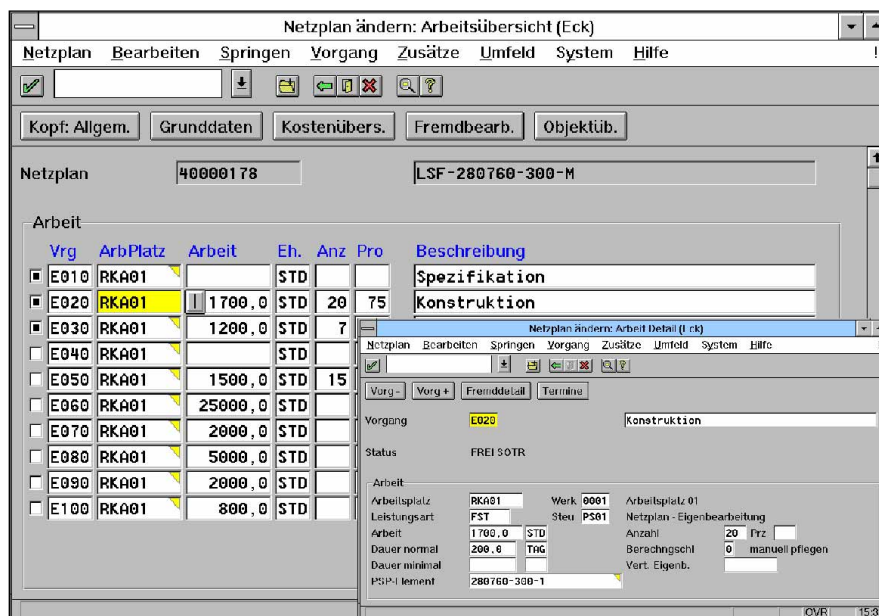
Netzplan ändern: Arbeitsübersicht (Eck)

Netzplan Bearbeiten Springen Vorgang Zusätze Umfeld System Hilfe

Kopf: Allgem. Grunddaten Kostenübers. Fremdbearb. Objektüb.

Netzplan 40000178 LSF-280760-300-M

Arbeit

| | Vrg | ArbPlatz | Arbeit | Eh. | Anz | Pro | Beschreibung |
|---|---|---|---|---|---|---|---|
| ■ | E010 | RKA01 | | STD | | | Spezifikation |
| ■ | E020 | RKA01 | 1700,0 | STD | 20 | 75 | Konstruktion |
| ■ | E030 | RKA01 | 1200,0 | STD | 7 | | |
| □ | E040 | RKA01 | | STD | | | |
| □ | E050 | RKA01 | 1500,0 | STD | 15 | | |
| □ | E060 | RKA01 | 25000,0 | STD | | | |
| □ | E070 | RKA01 | 2000,0 | STD | | | |
| □ | E080 | RKA01 | 5000,0 | STD | | | |
| □ | E090 | RKA01 | 2000,0 | STD | | | |
| □ | E100 | RKA01 | 800,0 | STD | | | |

Netzplan ändern: Arbeit Detail (Eck)

Netzplan Bearbeiten Springen Vorgang Zusätze Umfeld System Hilfe

Vorg - Vorg + Fremddetail Termine

Vorgang E020 Konstruktion

Status FREI SOTR

Arbeit

Arbeitsplatz RKA01 Werk 0001 Arbeitsplatz 01
Leistungsart FST Steu PS01 Netzplan - Eigenbearbeitung
Arbeit 1700,0 STD Anzahl 20 Prz
Dauer normal 200,0 TAG Berechngschl 0 manuell pflegen
Dauer minimal Vert. Eigenb.
PSP-Element 280760-300-1

OVR 15:3